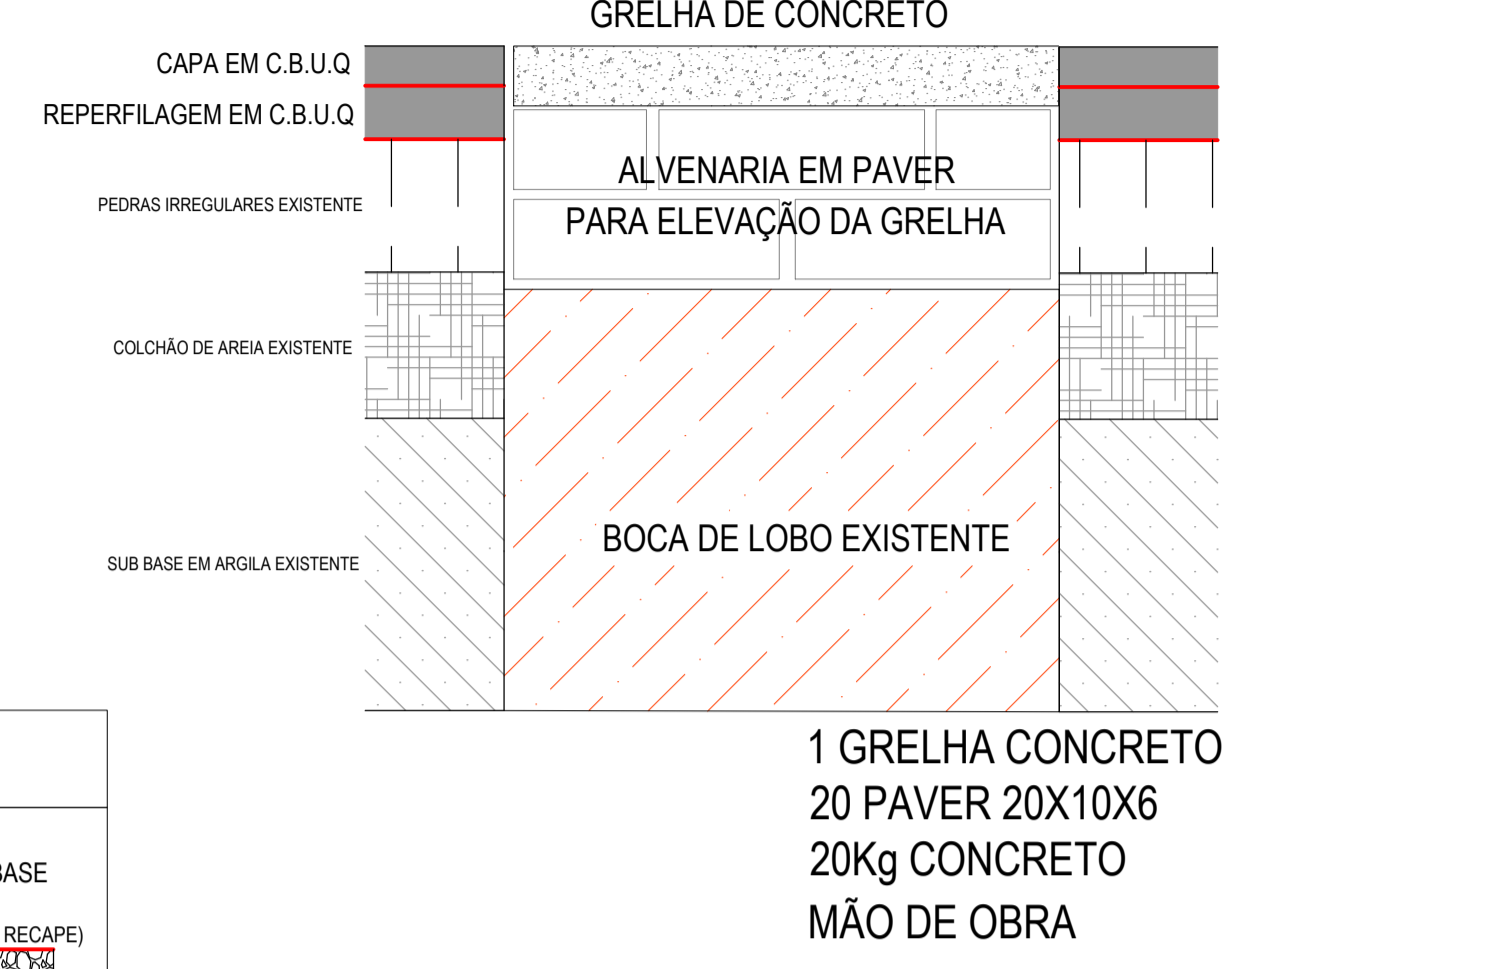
GRELHA DE CONCRETO

CAPA EM C.B.U.Q

REPERFILAGEM EM C.B.U.Q

PEDRAS IRREGULARES EXISTENTE

ALVENARIA EM PAVER
PARA ELEVAÇÃO DA GRELHA

COLCHÃO DE AREIA EXISTENTE

SUB BASE EM ARGILA EXISTENTE

BOCA DE LOBO EXISTENTE

1 GRELHA CONCRETO
20 PAVER 20X10X6
20Kg CONCRETO
MÃO DE OBRA

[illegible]ASE

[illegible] RECAPE)